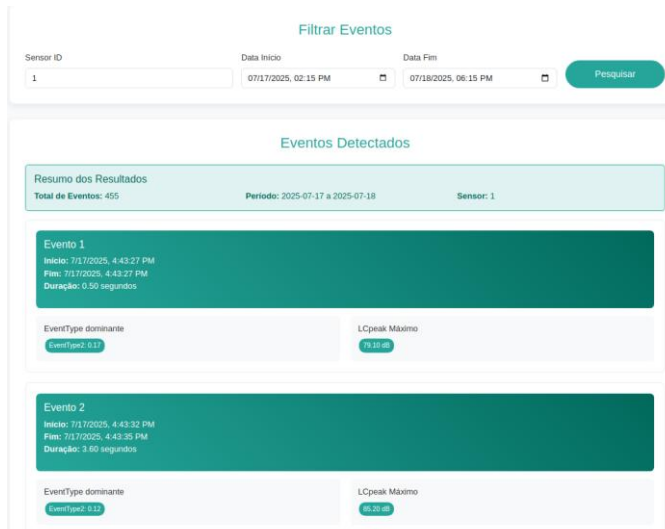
Filtrar Eventos

Sensor ID
1

Data Início
07/17/2025, 02:15 PM

Data Fim
07/18/2025, 06:15 PM

Pesquisar

Eventos Detectados

Resumo dos Resultados
**Total de Eventos:** 455
**Período:** 2025-07-17 a 2025-07-18
**Sensor:** 1

Evento 1
**Início:** 7/17/2025, 4:43:27 PM
**Fim:** 7/17/2025, 4:43:27 PM
**Duração:** 0.50 segundos

EventType dominante
EventType2: 0.17

LCpeak Máximo
79.10 dB

Evento 2
**Início:** 7/17/2025, 4:43:32 PM
**Fim:** 7/17/2025, 4:43:35 PM
**Duração:** 3.60 segundos

EventType dominante
EventType2: 0.12

LCpeak Máximo
85.20 dB